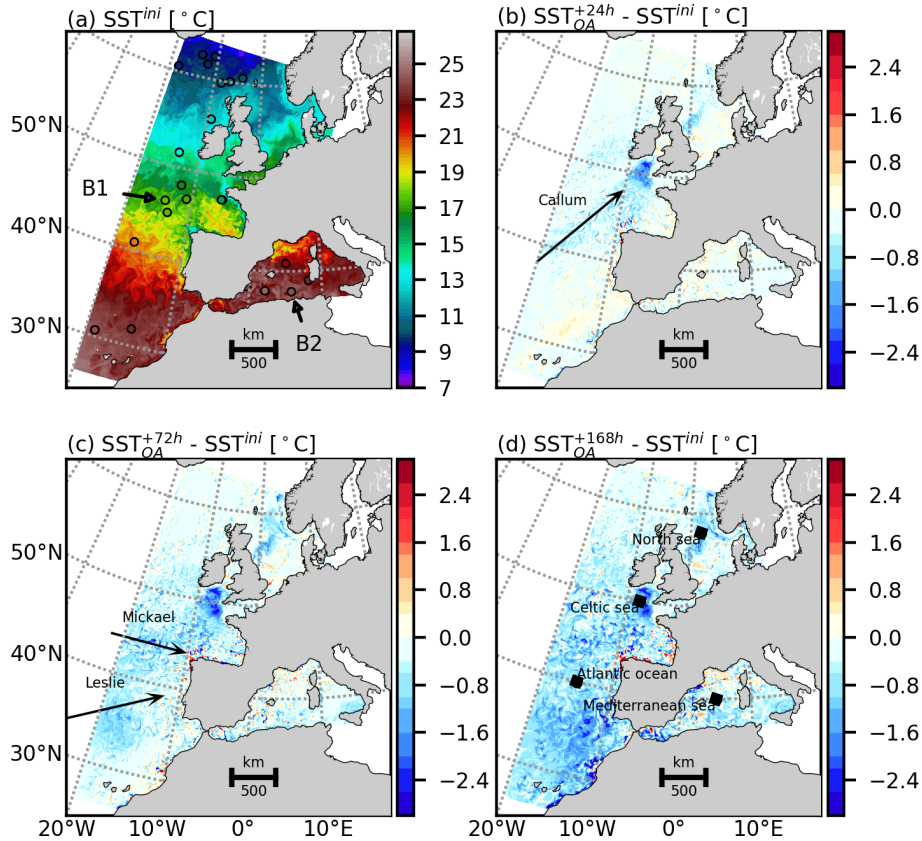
(a) SST$^{ini}$ [$^\circ$C]

50°N
40°N
30°N

B1
B2

km
500

25
23
21
19
17
15
13
11
9
7

(b) SST$^{+24h}_{OA}$ - SST$^{ini}$ [$^\circ$C]

Callum

km
500

2.4
1.6
0.8
0.0
−0.8
−1.6
−2.4

(c) SST$^{+72h}_{OA}$ - SST$^{ini}$ [$^\circ$C]

50°N
40°N
30°N

Mickael
Leslie

km
500

2.4
1.6
0.8
0.0
−0.8
−1.6
−2.4

20°W 10°W 0° 10°E

(d) SST$^{+168h}_{OA}$ - SST$^{ini}$ [$^\circ$C]

North sea
Celtic sea
Atlantic ocean
Mediterranean sea

km
500

2.4
1.6
0.8
0.0
−0.8
−1.6
−2.4

20°W 10°W 0° 10°E